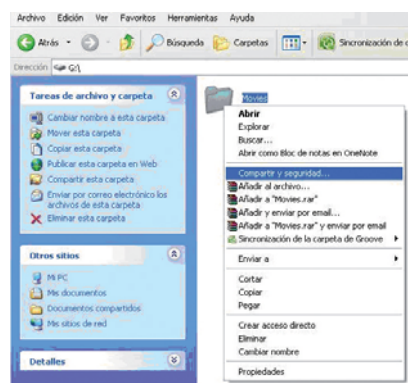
Archivo Edición Ver Favoritos Herramientas Ayuda

Atrás Búsqueda Carpetas Sincronización de c

Dirección G:\

Tareas de archivo y carpeta

Cambiar nombre a esta carpeta
Mover esta carpeta
Copiar esta carpeta
Publicar esta carpeta en Web
Compartir esta carpeta
Enviar por correo electrónico los archivos de esta carpeta
Eliminar esta carpeta

Otros sitios

Mi PC
Mis documentos
Documentos compartidos
Mis sitios de red

Detalles

Movies

Abrir
Explorar
Buscar...
Abrir como Bloc de notas en OneNote
Compartir y seguridad...
Añadir al archivo...
Añadir a "Movies.rar"
Añadir y enviar por email...
Añadir a "Movies.rar" y enviar por email
Sincronización de la carpeta de Groove
Enviar a
Cortar
Copiar
Pegar
Crear acceso directo
Eliminar
Cambiar nombre
Propiedades